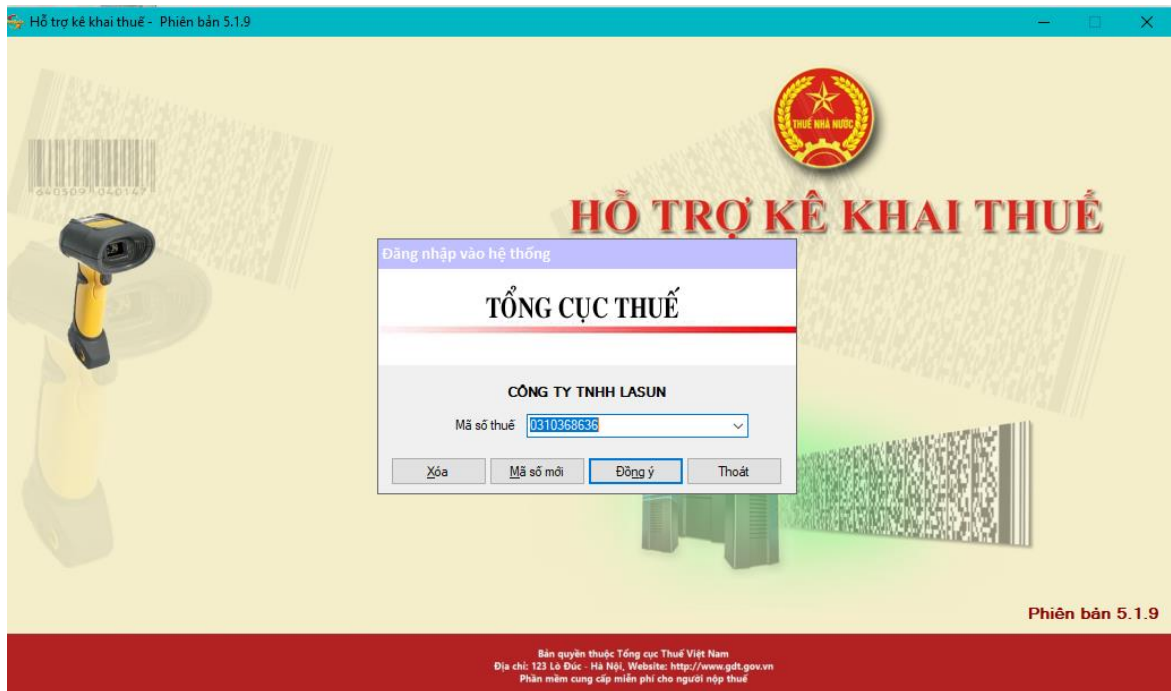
Hỗ trợ kê khai thuế - Phiên bản 5.1.9

640509 040147

THUẾ NHÀ NƯỚC

HỖ TRỢ KÊ KHAI THUẾ

Đăng nhập vào hệ thống

TỔNG CỤC THUẾ

CÔNG TY TNHH LASUN

Mã số thuế 0310368636

Xóa
Mã số mới
Đồng ý
Thoát

Phiên bản 5.1.9

Bản quyền thuộc Tổng cục Thuế Việt Nam
Địa chỉ: 123 Lò Đúc - Hà Nội, Website: http://www.gdt.gov.vn
Phần mềm cung cấp miễn phí cho người nộp thuế